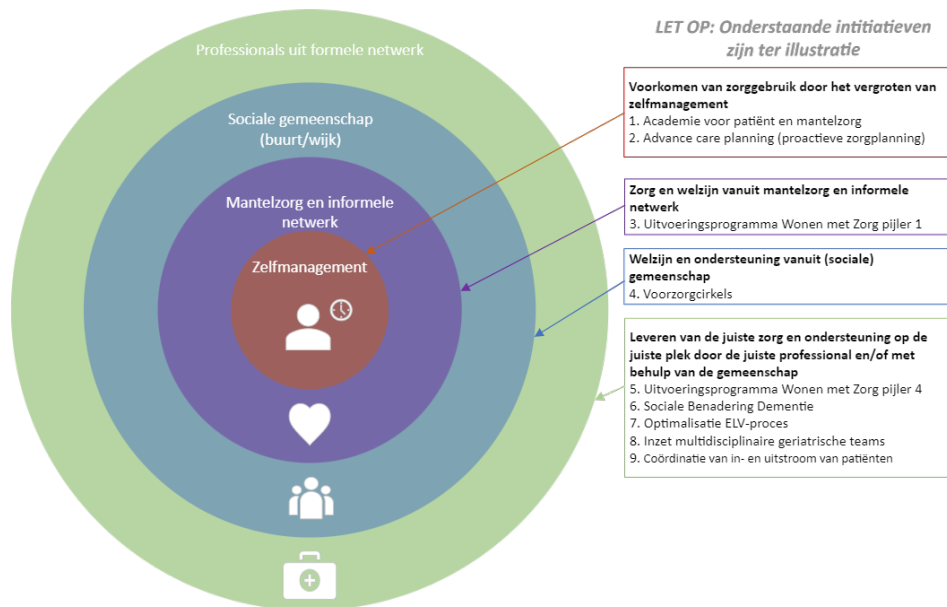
Professionals uit formele netwerk

Sociale gemeenschap (buurt/wijk)

Mantelzorg en informele netwerk

Zelfmanagement

LET OP: Onderstaande initiatieven zijn ter illustratie

Voorkomen van zorggebruik door het vergroten van zelfmanagement
1. Academie voor patiënt en mantelzorg
2. Advance care planning (proactieve zorgplanning)

Zorg en welzijn vanuit mantelzorg en informele netwerk
3. Uitvoeringsprogramma Wonen met Zorg pijler 1

Welzijn en ondersteuning vanuit (sociale) gemeenschap
4. Voorzorgcirkels

Leveren van de juiste zorg en ondersteuning op de juiste plek door de juiste professional en/of met behulp van de gemeenschap
5. Uitvoeringsprogramma Wonen met Zorg pijler 4
6. Sociale Benadering Dementie
7. Optimalisatie ELV-proces
8. Inzet multidisciplinaire geriatrische teams
9. Coördinatie van in- en uitstroom van patiënten